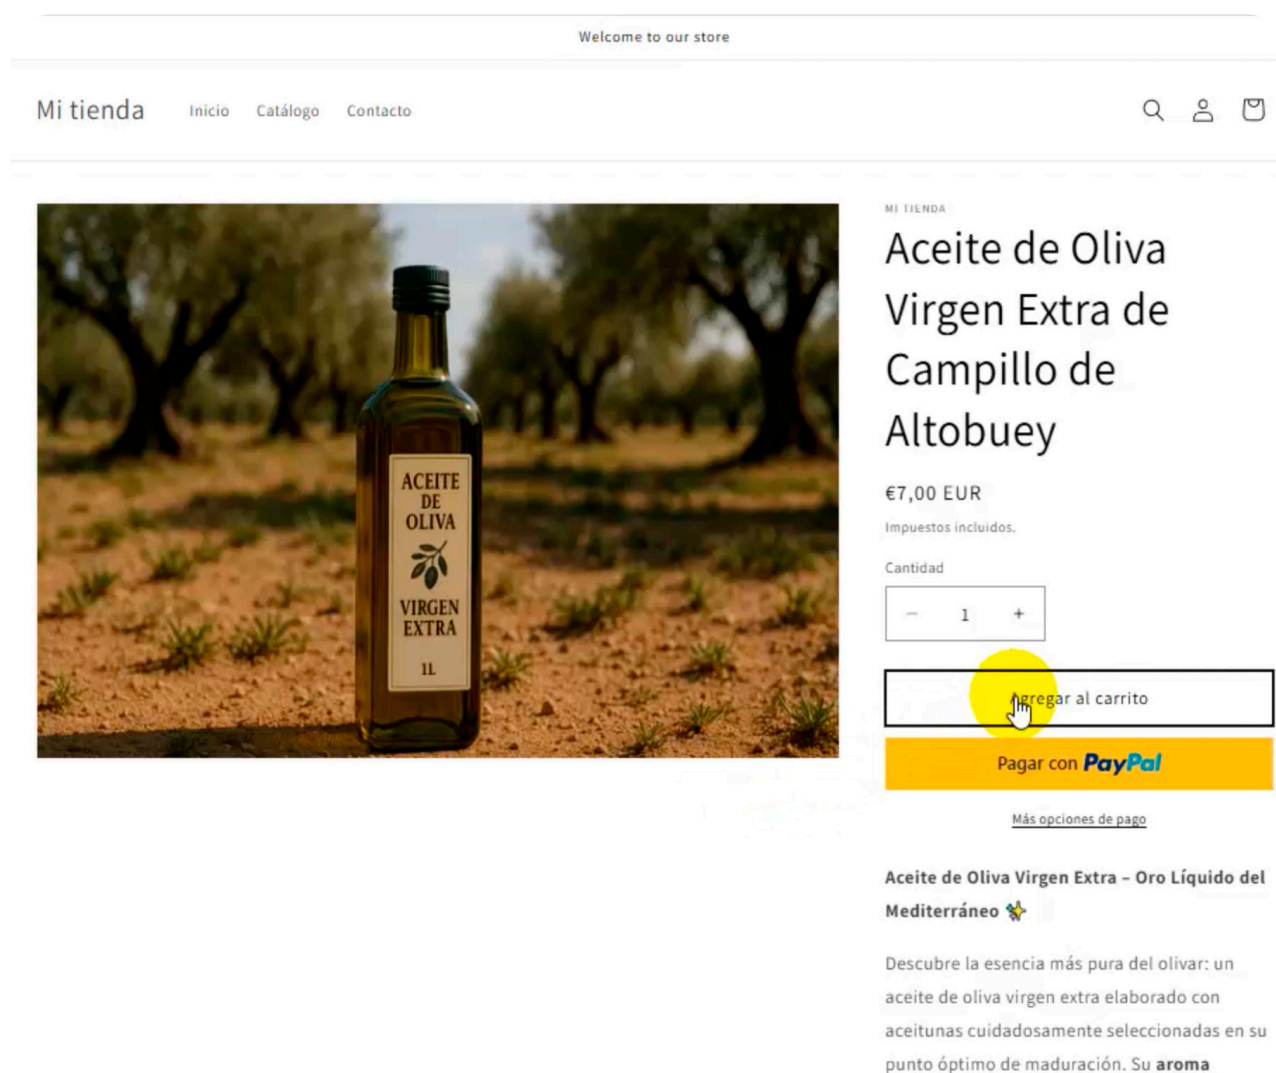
Welcome to our store

Mi tienda Inicio Catálogo Contacto

ACEITE DE OLIVA VIRGEN EXTRA 1L

MI TIENDA

Aceite de Oliva Virgen Extra de Campillo de Altobuey

€7,00 EUR

Impuestos incluidos.

Cantidad

− 1 +

Agregar al carrito

Pagar con PayPal

Más opciones de pago

Aceite de Oliva Virgen Extra – Oro Líquido del Mediterráneo

Descubre la esencia más pura del olivar: un aceite de oliva virgen extra elaborado con aceitunas cuidadosamente seleccionadas en su punto óptimo de maduración. Su aroma